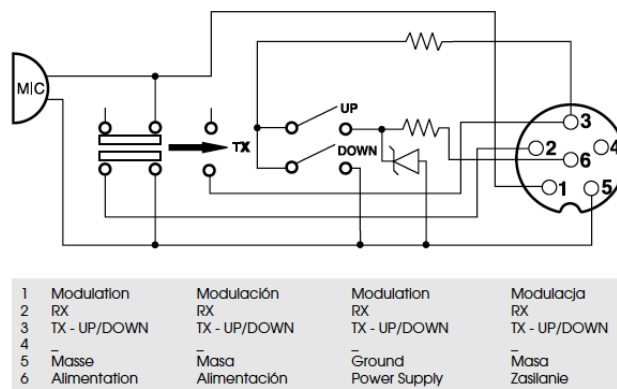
MIC

TX

UP

DOWN

3
2
6
4
1
5

| | | | | |
|---|---|---|---|---|
| 1 | Modulation | Modulación | Modulation | Modulacja |
| 2 | RX | RX | RX | RX |
| 3 | TX - UP/DOWN | TX - UP/DOWN | TX - UP/DOWN | TX - UP/DOWN |
| 4 | _ | _ | _ | _ |
| 5 | Masse | Masa | Ground | Masa |
| 6 | Alimentation | Alimentación | Power Supply | Zasilanie |